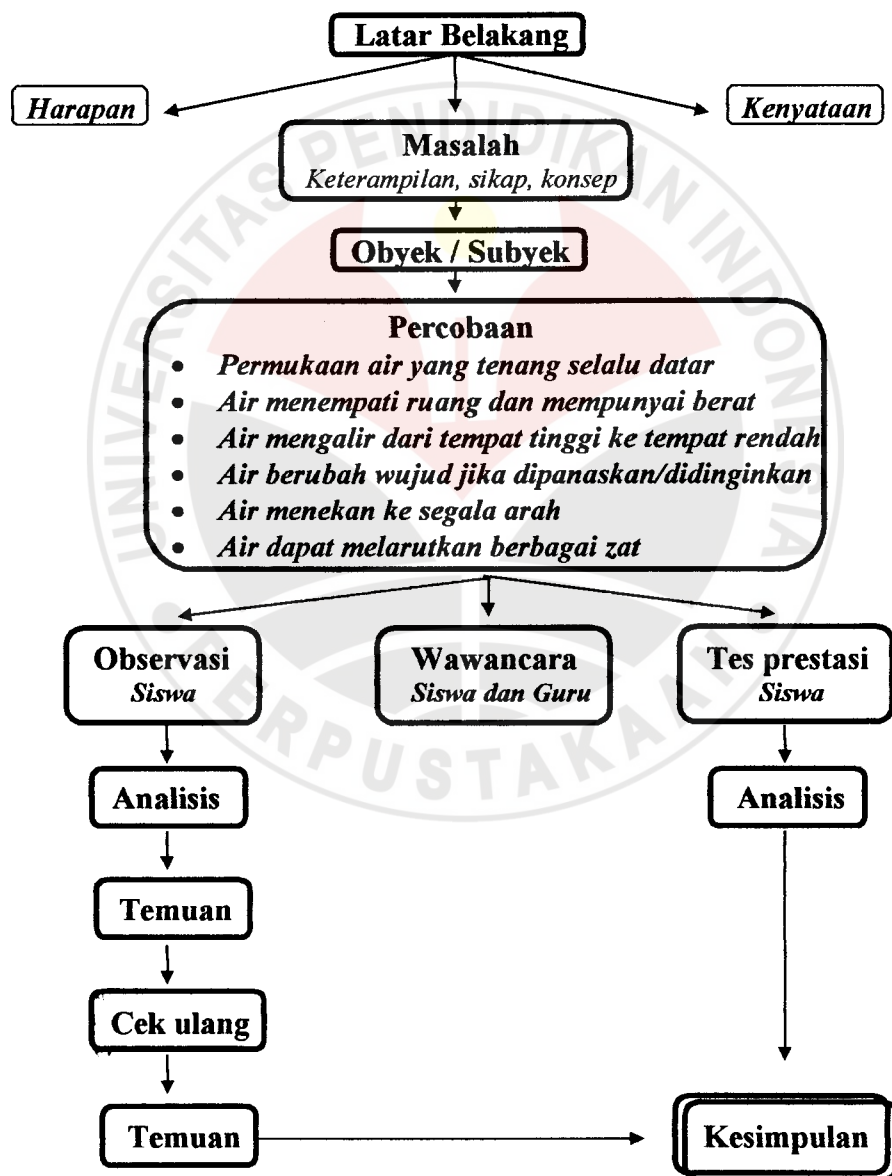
Latar Belakang

Harapan

Kenyataan

Masalah
Keterampilan, sikap, konsep

Obyek / Subyek

Percobaan
- Permukaan air yang tenang selalu datar
- Air menempati ruang dan mempunyai berat
- Air mengalir dari tempat tinggi ke tempat rendah
- Air berubah wujud jika dipanaskan/didinginkan
- Air menekan ke segala arah
- Air dapat melarutkan berbagai zat

Observasi
Siswa

Wawancara
Siswa dan Guru

Tes prestasi
Siswa

Analisis

Analisis

Temuan

Cek ulang

Temuan

Kesimpulan

UNIVERSITAS PENDIDIKAN INDONESIA
PERPUSTAKAAN